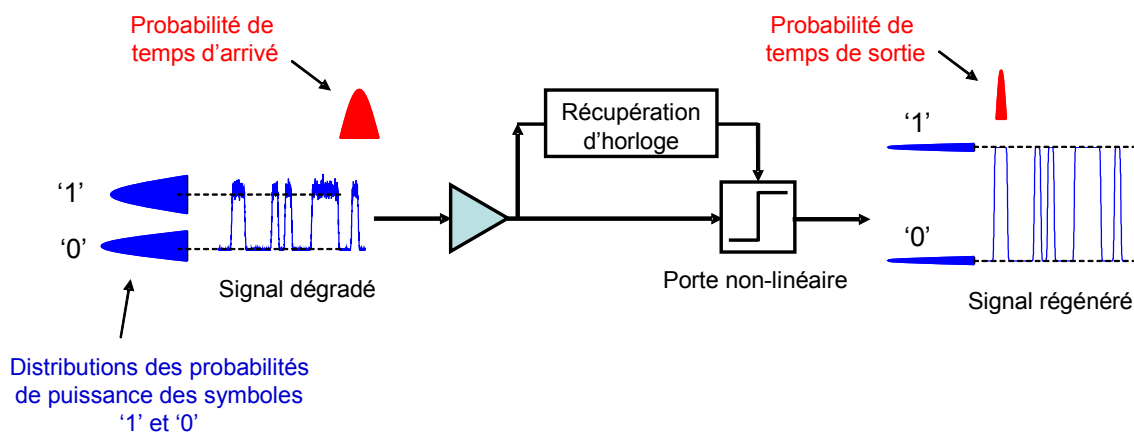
Probabilité de temps d'arrivé

Probabilité de temps de sortie

Récupération d'horloge

'1'

'0'

Signal dégradé

Porte non-linéaire

'1'

'0'

Signal régénéré

Distributions des probabilités de puissance des symboles '1' et '0'